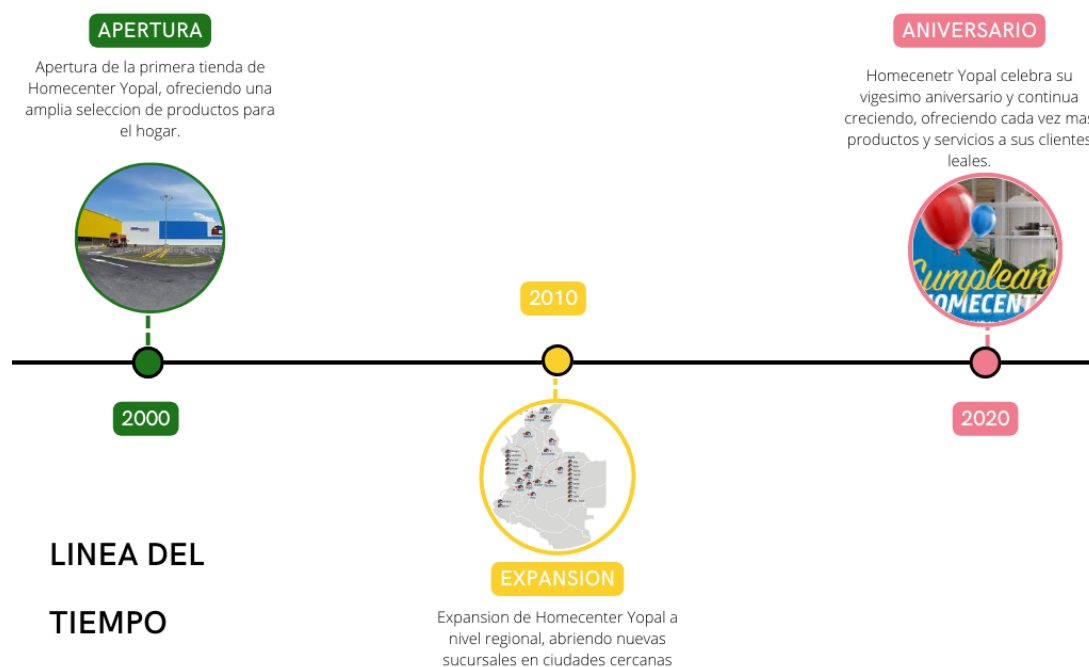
APERTURA

Apertura de la primera tienda de Homecenter Yopal, ofreciendo una amplia seleccion de productos para el hogar.

ANIVERSARIO

Homecenetr Yopal celebra su vigesimo aniversario y continua creciendo, ofreciendo cada vez mas productos y servicios a sus clientes leales.

Cumpleañ
HOMECENTE

2010

2000

2020

LINEA DEL

TIEMPO

EXPANSION

Expansion de Homecenter Yopal a nivel regional, abriendo nuevas sucursales en ciudades cercanas